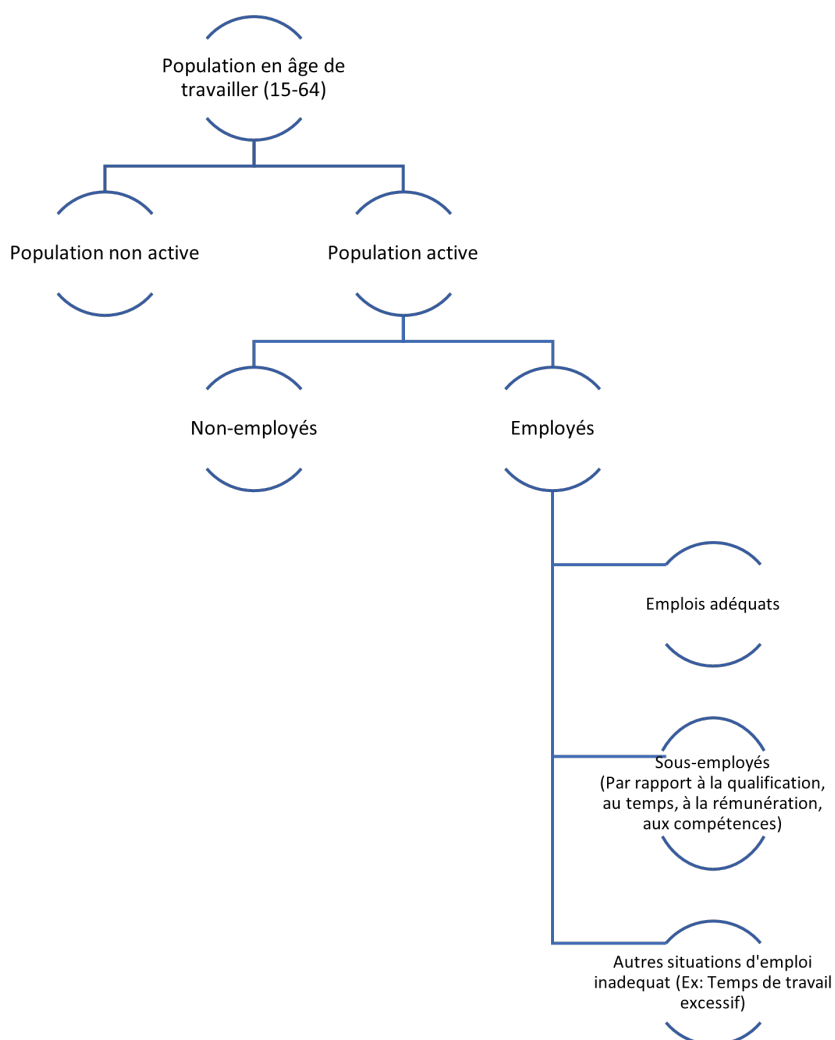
Population en âge de travailler (15-64)

Population non active

Population active

Non-employés

Employés

Emplois adéquats

Sous-employés (Par rapport à la qualification, au temps, à la rémunération, aux compétences)

Autres situations d'emploi inadequat (Ex: Temps de travail excessif)